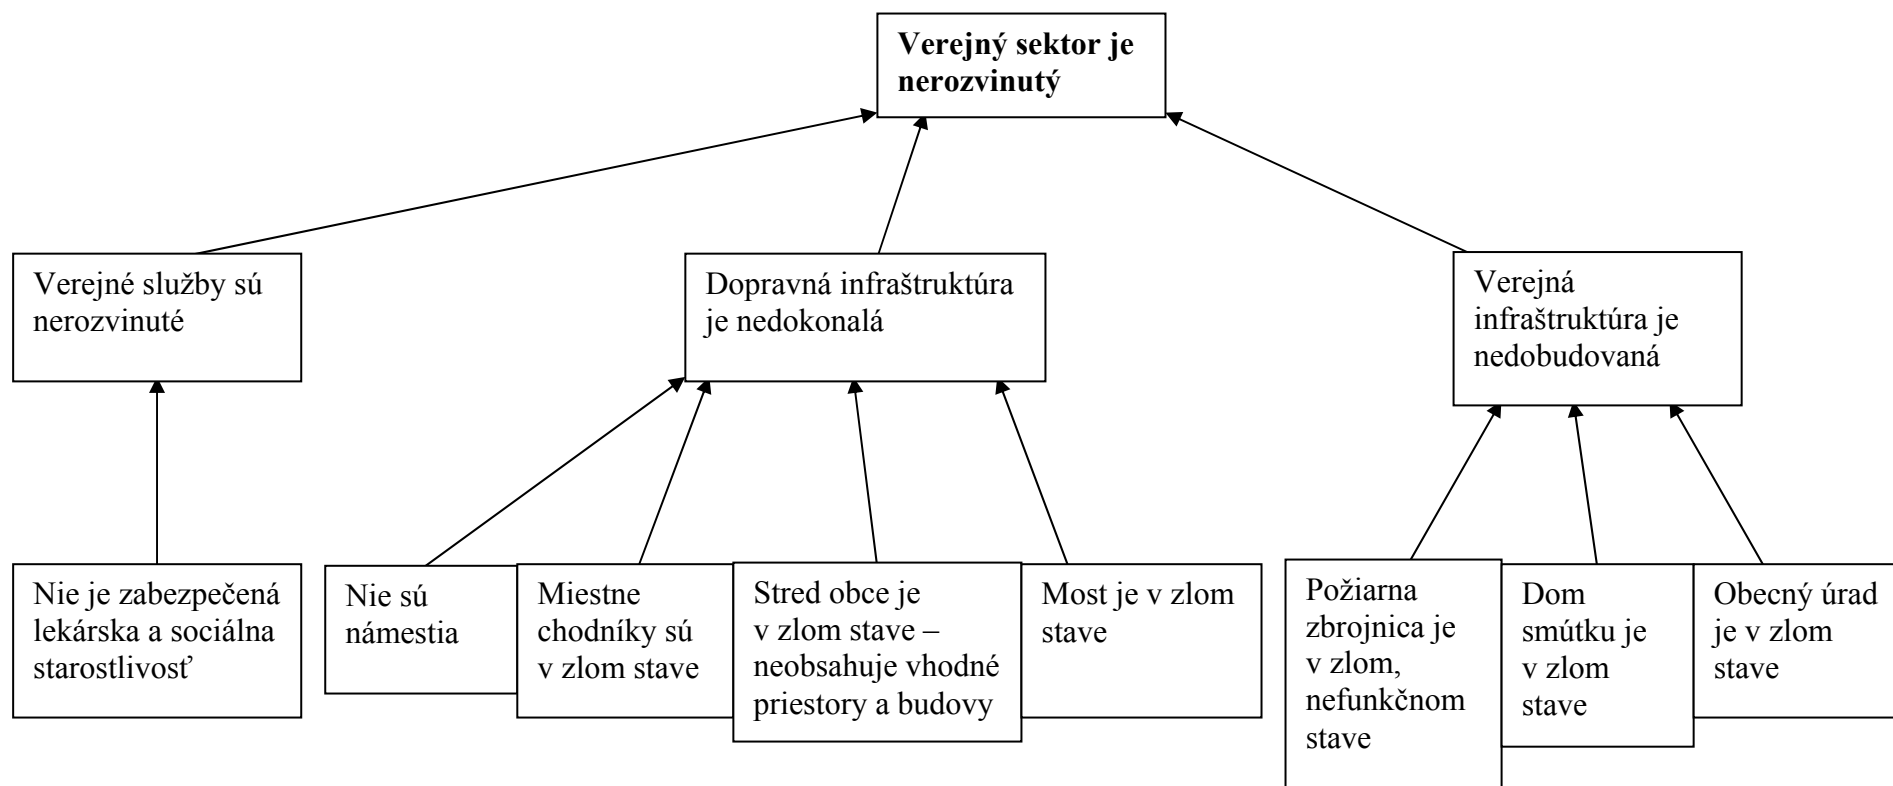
Verejný sektor je nerozvinutý

Verejné služby sú nerozvinuté

Dopravná infraštruktúra je nedokonalá

Verejná infraštruktúra je nedobudovaná

Nie je zabezpečená lekárska a sociálna starostlivosť

Nie sú námestia

Miestne chodníky sú v zlom stave

Stred obce je v zlom stave – neobsahuje vhodné priestory a budovy

Most je v zlom stave

Požiarna zbrojnica je v zlom, nefunkčnom stave

Dom smútku je v zlom stave

Obecný úrad je v zlom stave